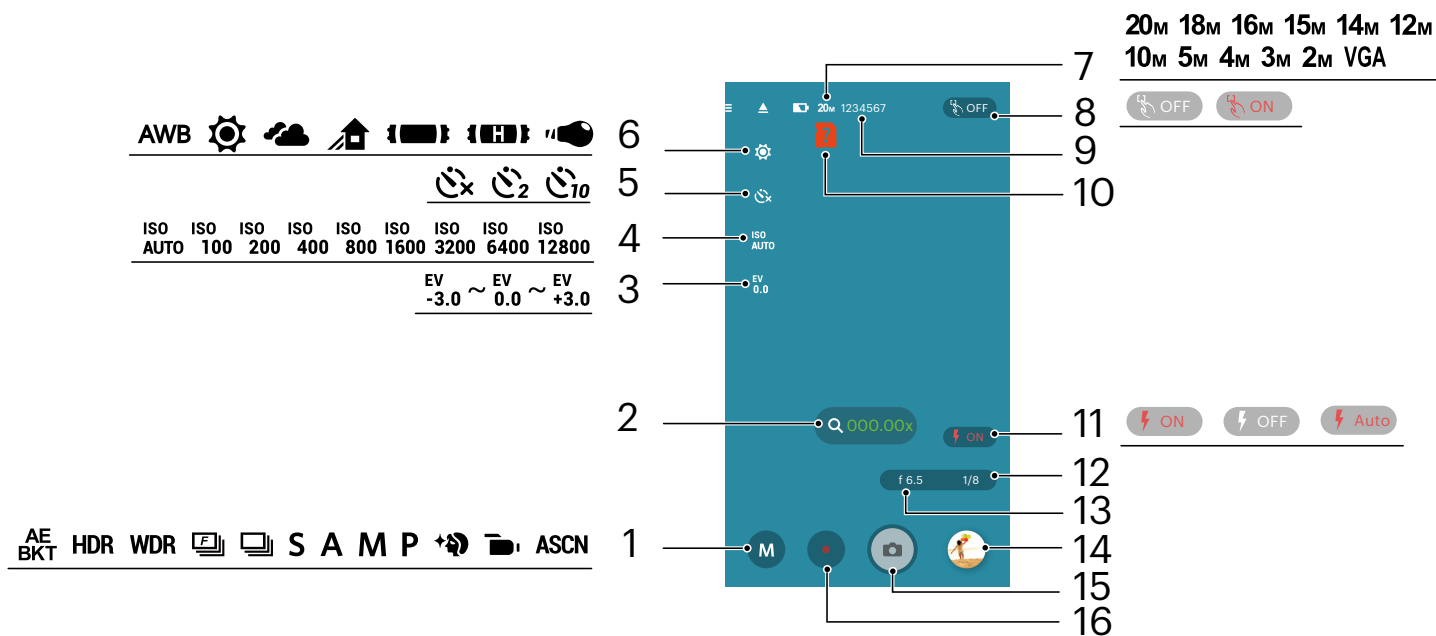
20M 18M 16M 15M 14M 12M 10M 5M 4M 3M 2M VGA

7

20M 1234567

OFF

8

OFF ON

AWB

6

9

5

10

ISO AUTO ISO 100 ISO 200 ISO 400 ISO 800 ISO 1600 ISO 3200 ISO 6400 ISO 12800

4

ISO AUTO

EV -3.0 ~ EV 0.0 ~ EV +3.0

3

EV 0.0

2

000.00x

ON

11

ON OFF Auto

f 6.5 1/8

12

13

AE BKT HDR WDR S A M P ASCN

1

M

14

15

16